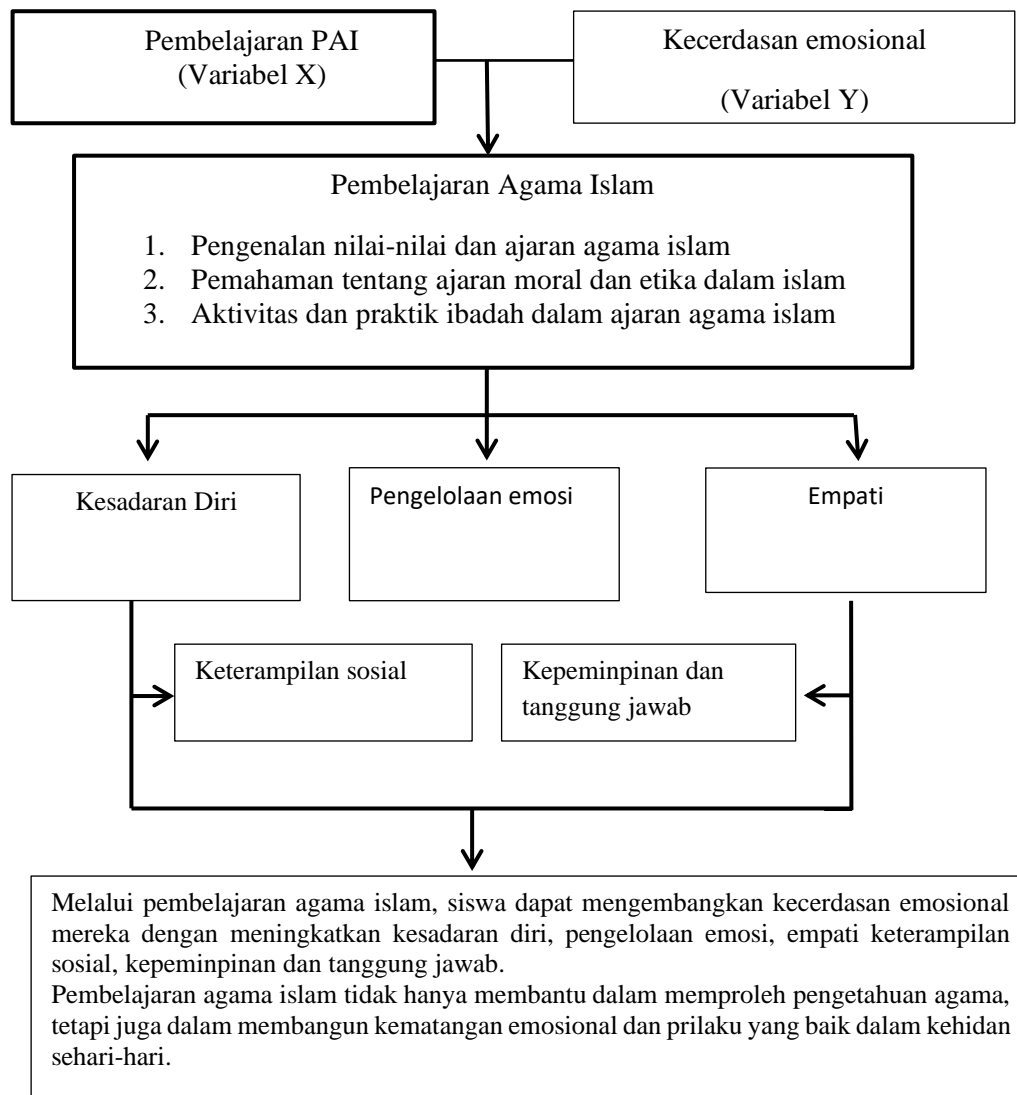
Pembelajaran PAI
(Variabel X)

Kecerdasan emosional

(Variabel Y)

Pembelajaran Agama Islam

1. Pengenalan nilai-nilai dan ajaran agama islam
2. Pemahaman tentang ajaran moral dan etika dalam islam
3. Aktivitas dan praktik ibadah dalam ajaran agama islam

Kesadaran Diri

Pengelolaan emosi

Empati

Keterampilan sosial

Kepeminpinan dan tanggung jawab

Melalui pembelajaran agama islam, siswa dapat mengembangkan kecerdasan emosional mereka dengan meningkatkan kesadaran diri, pengelolaan emosi, empati keterampilan sosial, kepeminpinan dan tanggung jawab.
Pembelajaran agama islam tidak hanya membantu dalam memproleh pengetahuan agama, tetapi juga dalam membangun kematangan emosional dan prilaku yang baik dalam kehidan sehari-hari.